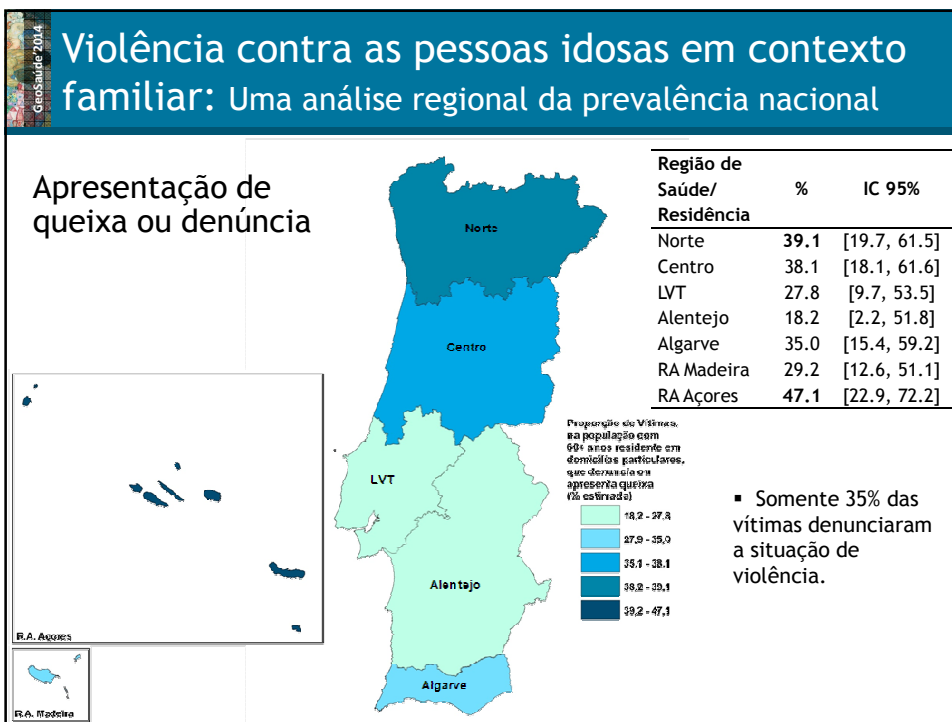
GeoSaúde'2014

Violência contra as pessoas idosas em contexto familiar: Uma análise regional da prevalência nacional

Apresentação de queixa ou denúncia

| Região de Saúde/ Residência | % | IC 95% |
|---|---|---|
| Norte | **39.1** | [19.7, 61.5] |
| Centro | 38.1 | [18.1, 61.6] |
| LVT | 27.8 | [9.7, 53.5] |
| Alentejo | 18.2 | [2.2, 51.8] |
| Algarve | 35.0 | [15.4, 59.2] |
| RA Madeira | 29.2 | [12.6, 51.1] |
| RA Açores | **47.1** | [22.9, 72.2] |

Norte

Centro

LVT

Alentejo

Algarve

R.A. Açores

R.A. Madeira

Proporção de Vítimas, na população com 60+ anos residente em domicílios particulares, que denuncia ou apresenta queixa (% estimada)

18,2 - 27,8
27,9 - 35,0
35,1 - 38,1
38,2 - 39,1
39,2 - 47,1

▪ Somente 35% das vítimas denunciaram a situação de violência.